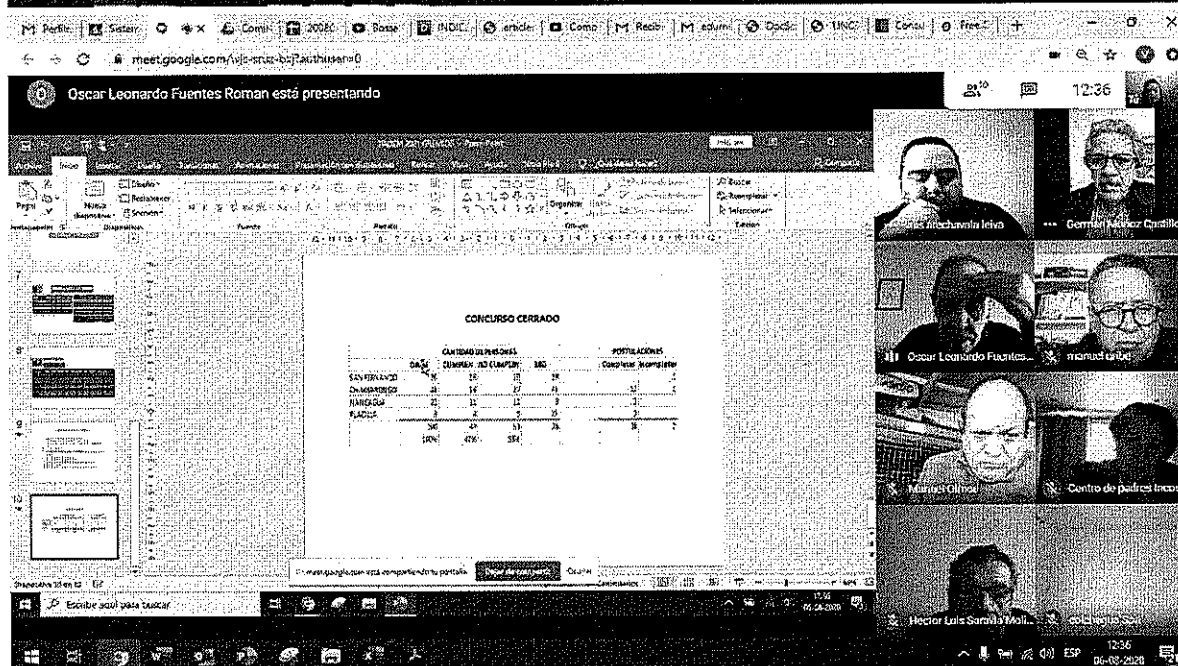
M Perfil | Sistem | Comis | 2008 | Bosse | INDIC | articl | Como | M Recib | M edum | Docu | UNC | Consu | Free

meet.google.com/vjs-sruz-bzj?authuser=0

Oscar Leonardo Fuentes Roman está presentando

12:36

Archivo Inicio Insertar Diseño Transiciones Animaciones Presentación con diapositivas Revisar Vista Ayuda

Pegar Nueva diapositiva Diseño Restablecer Sección Portapapeles Diapositivas Fuente Párrafo Dibujo Organizar Buscar Reemplazar Seleccionar Edición

CONCURSO CERRADO

| | | CANTIDAD DE PERSONAS | | | | POSTULACIONES | |
|---|---|---|---|---|---|---|---|
| | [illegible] | CUMPLEN | NO CUMPLEN | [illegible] | | Completas | Incompletas |
| SAN FERNANDO | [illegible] | 14 | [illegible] | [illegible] | | | |
| CHIMBARONGO | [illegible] | 14 | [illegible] | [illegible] | | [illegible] | |
| NANCAGUA | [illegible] | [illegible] | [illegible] | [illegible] | | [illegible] | |
| PLACILLA | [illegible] | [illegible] | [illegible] | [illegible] | | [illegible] | |
| | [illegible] | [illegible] | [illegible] | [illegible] | | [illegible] | |
| | 100% | 41% | 55% | | | | |

meet.google.com está compartiendo tu pantalla. Dejar de compartir Ocultar

Diapositiva 10 de 12

Escribe aquí para buscar

Luis Etchevarria Leiva
German Nuñez Castillo
Oscar Leonardo Fuentes...
manuel uribe
Manuel Olmos
Centro de padres Inco
Hector Luis Saralia Moli...

12:36 06-08-2020 ESP